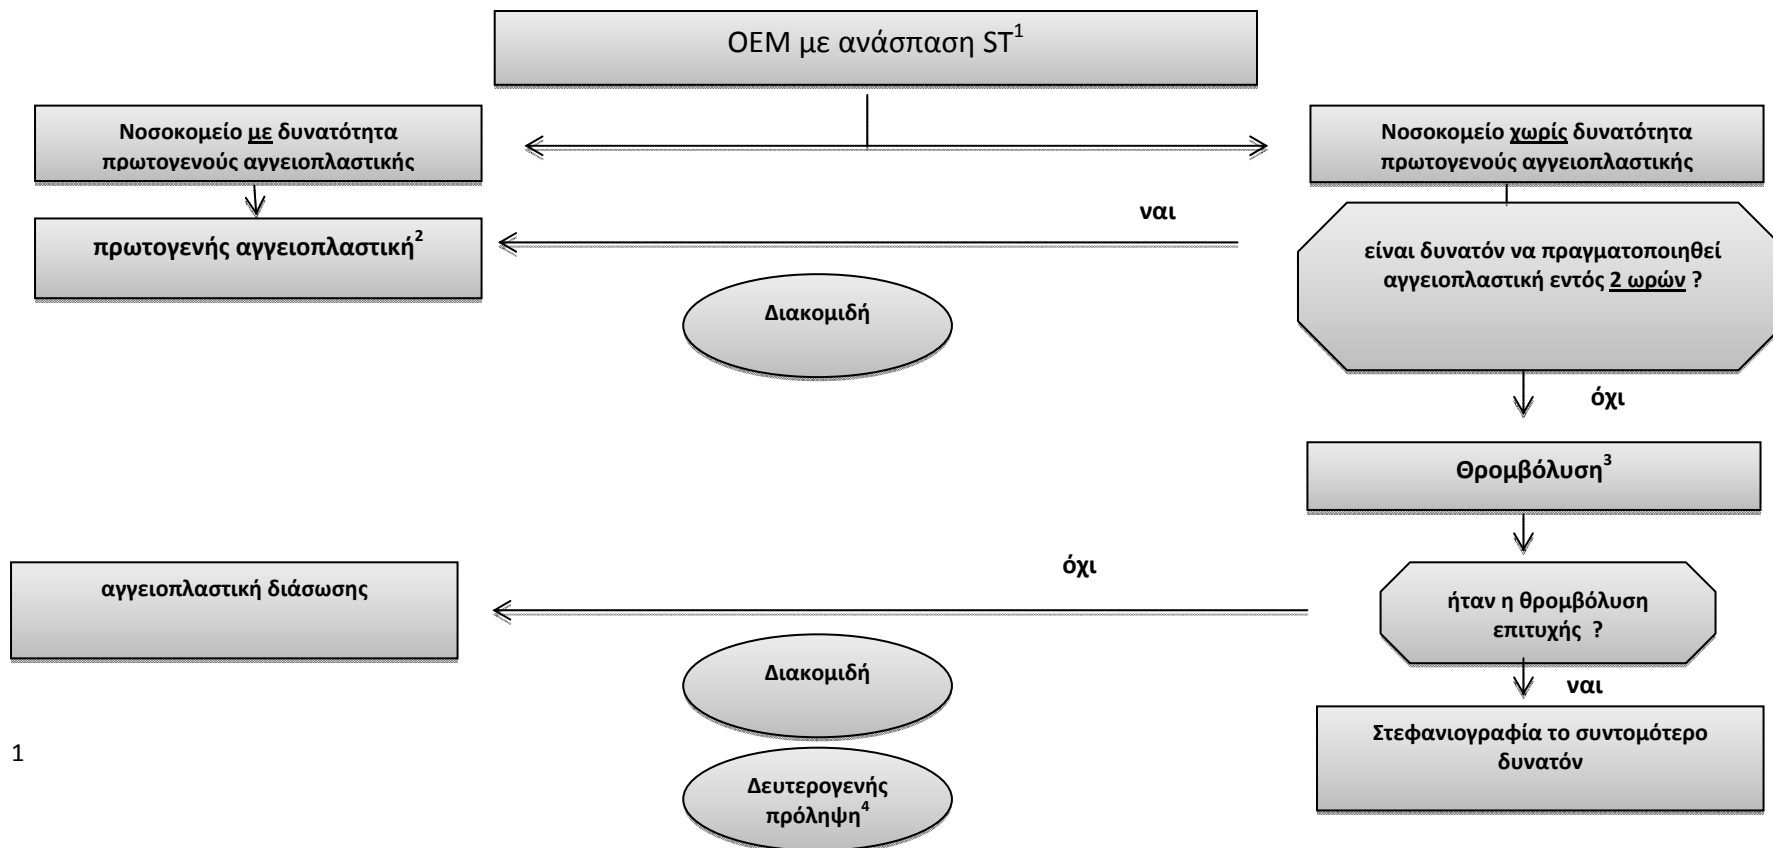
ΟΕΜ με ανάσπαση ST$^1$

Νοσοκομείο με δυνατότητα πρωτογενούς αγγειοπλαστικής

Νοσοκομείο χωρίς δυνατότητα πρωτογενούς αγγειοπλαστικής

πρωτογενής αγγειοπλαστική$^2$

ναι

είναι δυνατόν να πραγματοποιηθεί αγγειοπλαστική εντός 2 ωρών ?

Διακομιδή

όχι

Θρομβόλυση$^3$

όχι

αγγειοπλαστική διάσωσης

ήταν η θρομβόλυση επιτυχής ?

Διακομιδή

ναι

Στεφανιογραφία το συντομότερο δυνατόν

1

Δευτερογενής πρόληψη$^4$